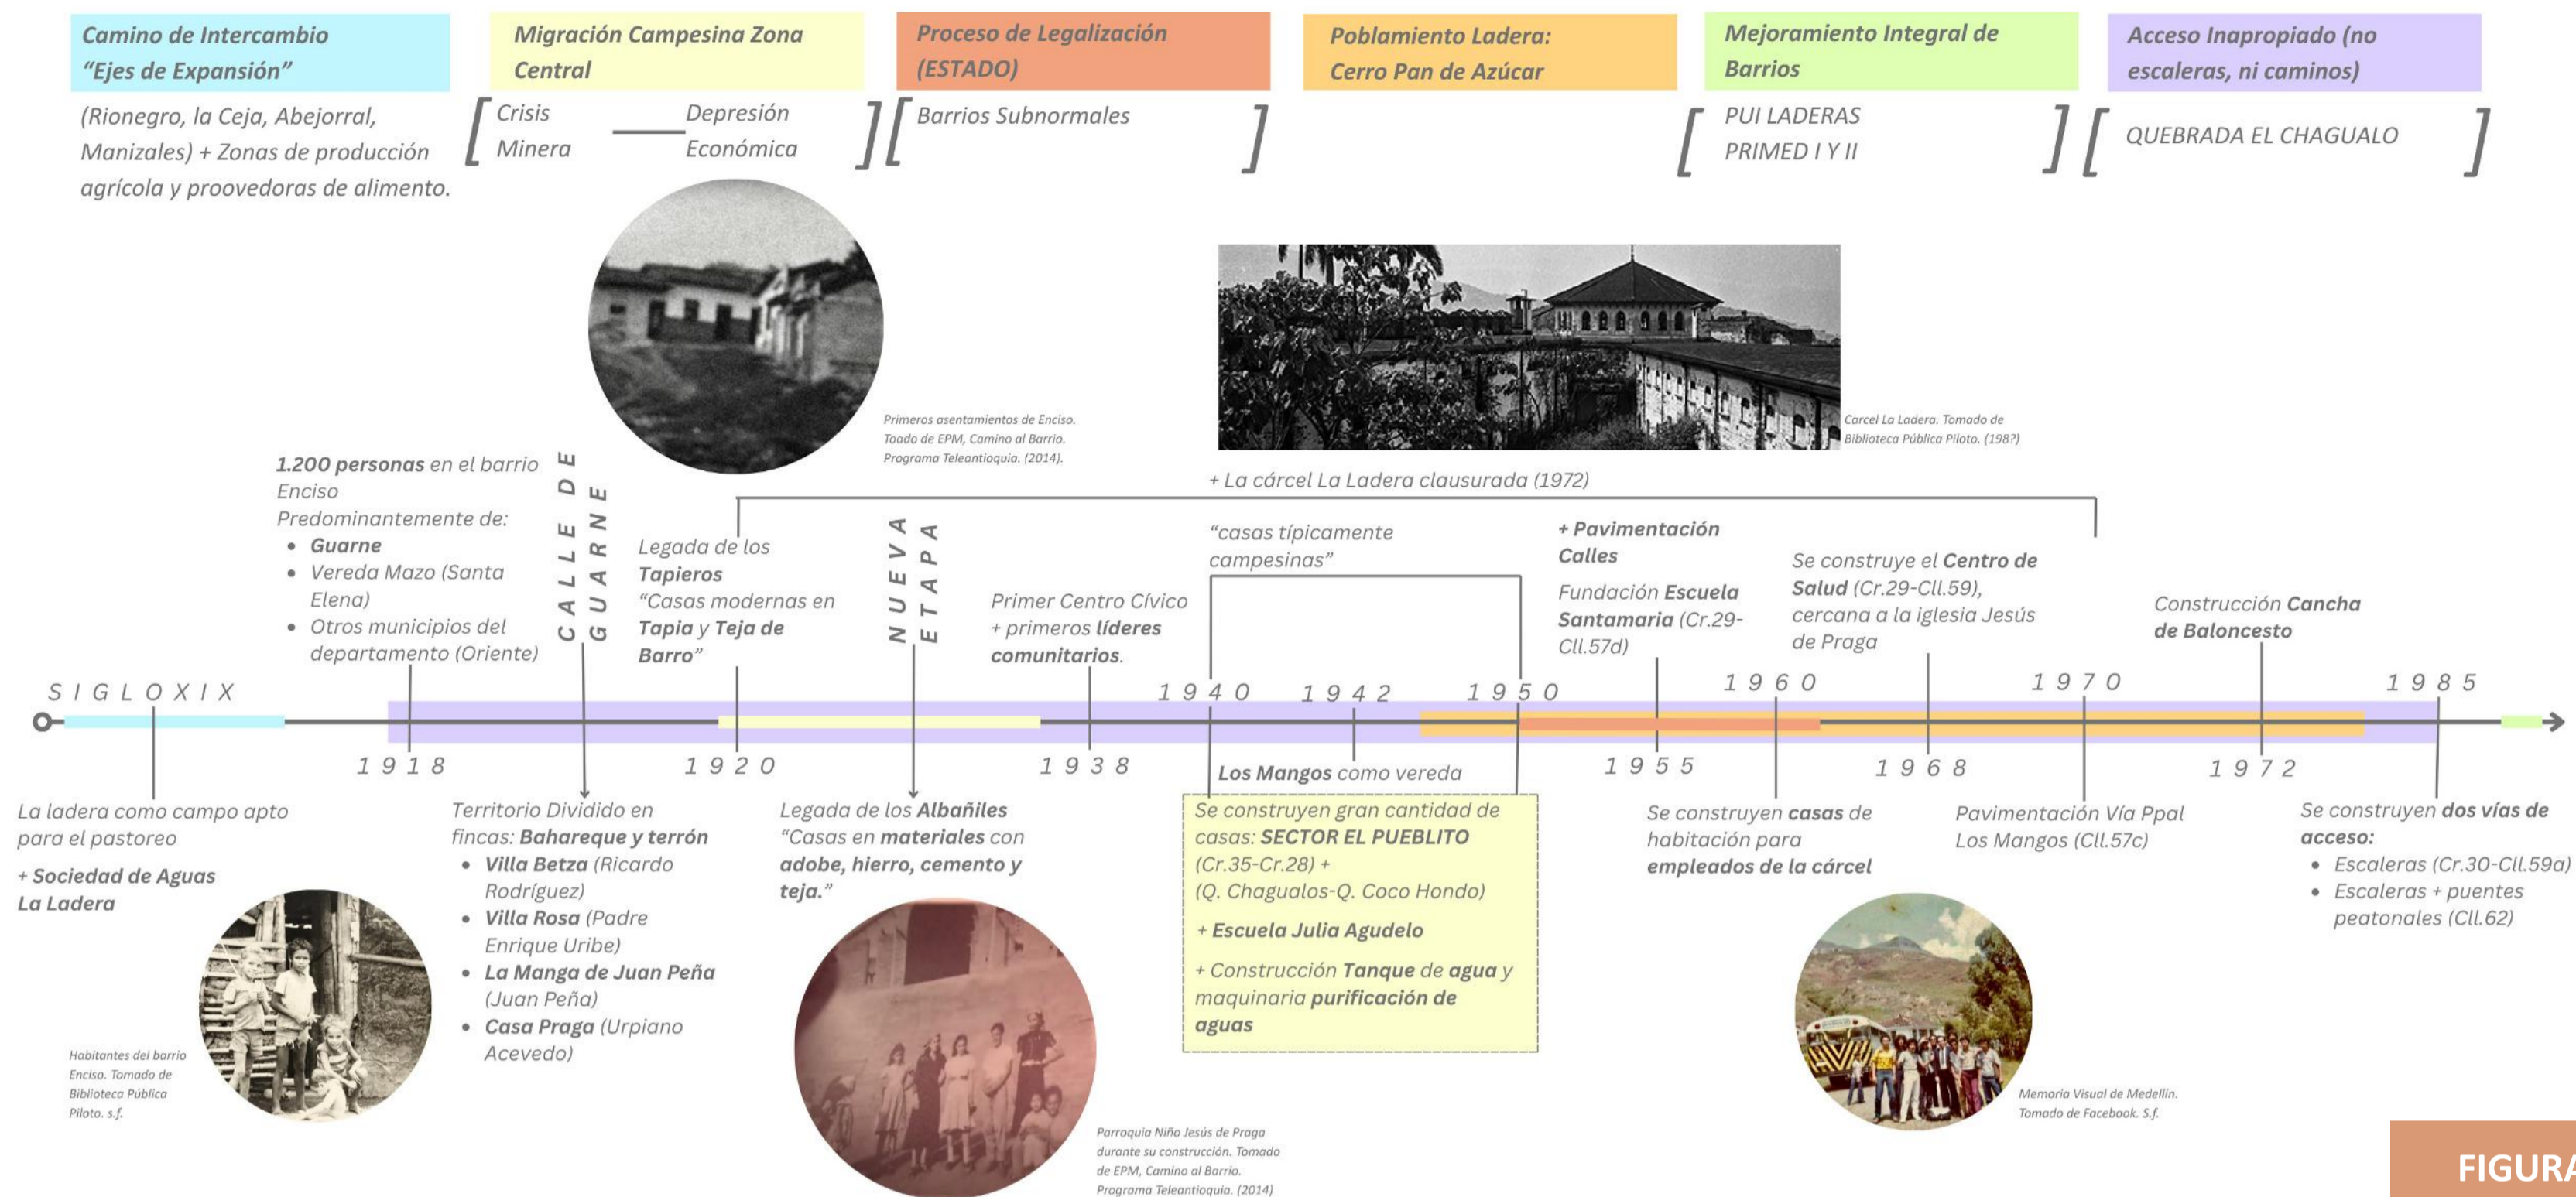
Camino de Intercambio "Ejes de Expansión"

(Rionegro, la Ceja, Abejorral, Manizales) + Zonas de producción agrícola y proovedoras de alimento.

Migración Campesina Zona Central

[ Crisis Minera — Depresión Económica ]

Proceso de Legalización (ESTADO)

[ Barrios Subnormales ]

Poblamiento Ladera: Cerro Pan de Azúcar

Mejoramiento Integral de Barrios

[ PUI LADERAS PRIMED I Y II ]

Acceso Inapropiado (no escaleras, ni caminos)

[ QUEBRADA EL CHAGUALO ]

Primeros asentamientos de Enciso. Toado de EPM, Camino al Barrio. Programa Teleantioquia. (2014).

Carcel La Ladera. Tomado de Biblioteca Pública Piloto. (198?)

1.200 personas en el barrio Enciso
Predominantemente de:
• Guarne
• Vereda Mazo (Santa Elena)
• Otros municipios del departamento (Oriente)

CALLE DE GUARNE

Legada de los Tapieros "Casas modernas en Tapia y Teja de Barro"

NUEVA ETAPA

Primer Centro Cívico + primeros líderes comunitarios.

+ La cárcel La Ladera clausurada (1972)

"casas típicamente campesinas"

+ Pavimentación Calles

Fundación Escuela Santamaria (Cr.29-Cll.57d)

Se construye el Centro de Salud (Cr.29-Cll.59), cercana a la iglesia Jesús de Praga

Construcción Cancha de Baloncesto

SIGLOXIX

1940 1942 1950 1960 1970 1985

1918 1920 1938 1955 1968 1972

La ladera como campo apto para el pastoreo

+ Sociedad de Aguas La Ladera

Territorio Dividido en fincas: Bahareque y terrón
• Villa Betza (Ricardo Rodríguez)
• Villa Rosa (Padre Enrique Uribe)
• La Manga de Juan Peña (Juan Peña)
• Casa Praga (Urpiano Acevedo)

Legada de los Albañiles "Casas en materiales con adobe, hierro, cemento y teja."

Los Mangos como vereda

Se construyen gran cantidad de casas: SECTOR EL PUEBLITO (Cr.35-Cr.28) + (Q. Chagualos-Q. Coco Hondo)

+ Escuela Julia Agudelo

+ Construcción Tanque de agua y maquinaria purificación de aguas

Se construyen casas de habitación para empleados de la cárcel

Pavimentación Vía Ppal Los Mangos (Cll.57c)

Se construyen dos vías de acceso:
• Escaleras (Cr.30-Cll.59a)
• Escaleras + puentes peatonales (Cll.62)

Habitantes del barrio Enciso. Tomado de Biblioteca Pública Piloto. s.f.

Parroquia Niño Jesús de Praga durante su construcción. Tomado de EPM, Camino al Barrio. Programa Teleantioquia. (2014)

Memoria Visual de Medellín. Tomado de Facebook. S.f.

FIGURA